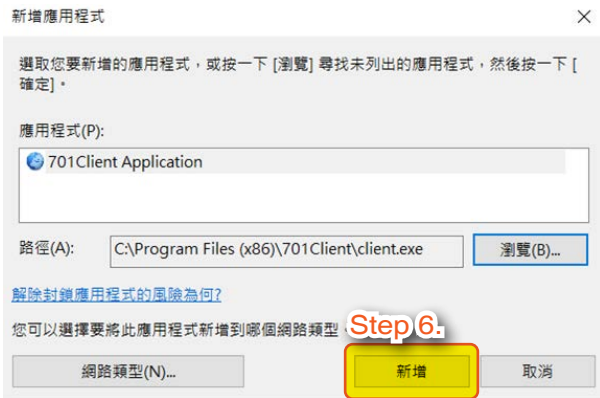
新增應用程式

選取您要新增的應用程式，或按一下 [瀏覽] 尋找未列出的應用程式，然後按一下 [確定]。

應用程式(P):

701Client Application

路徑(A): C:\Program Files (x86)\701Client\client.exe 瀏覽(B)...

解除封鎖應用程式的風險為何?

您可以選擇要將此應用程式新增到哪個網路類型

Step 6.

網路類型(N)... 新增 取消